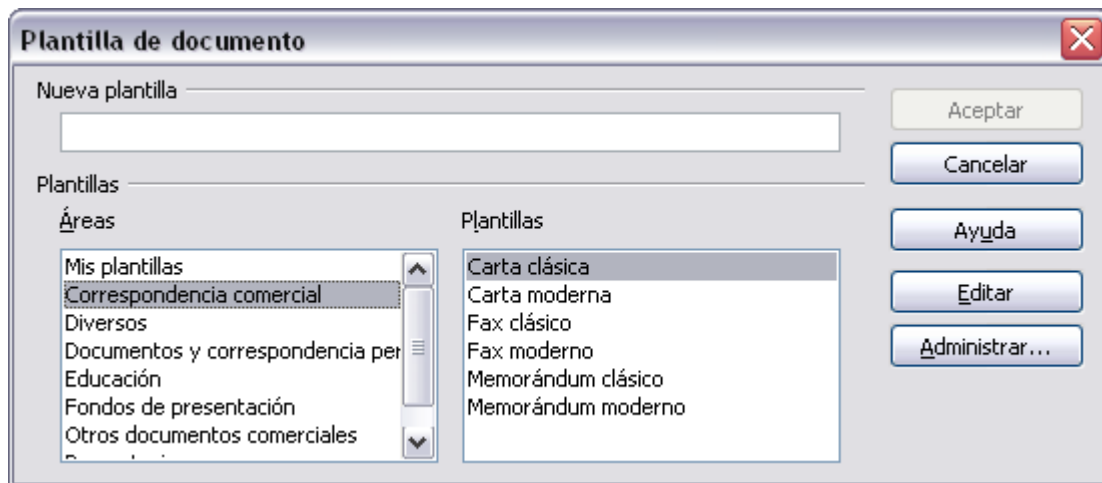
Plantilla de documento

Nueva plantilla

Aceptar

Cancelar

Plantillas

Áreas

Plantillas

Ayuda

Mis plantillas
Correspondencia comercial
Diversos
Documentos y correspondencia per
Educación
Fondos de presentación
Otros documentos comerciales
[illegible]

Carta clásica
Carta moderna
Fax clásico
Fax moderno
Memorándum clásico
Memorándum moderno

Editar

Administrar...